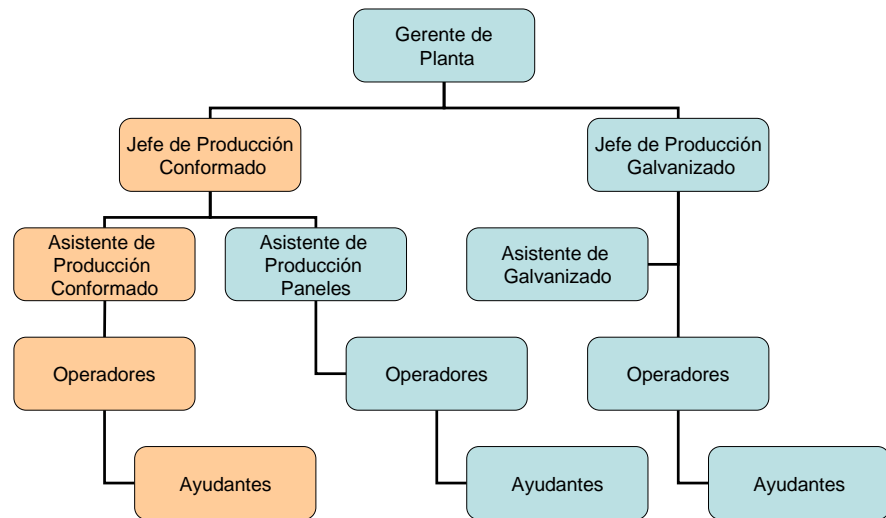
Gerente de Planta

Jefe de Producción Conformado

Jefe de Producción Galvanizado

Asistente de Producción Conformado

Asistente de Producción Paneles

Asistente de Galvanizado

Operadores

Operadores

Operadores

Ayudantes

Ayudantes

Ayudantes